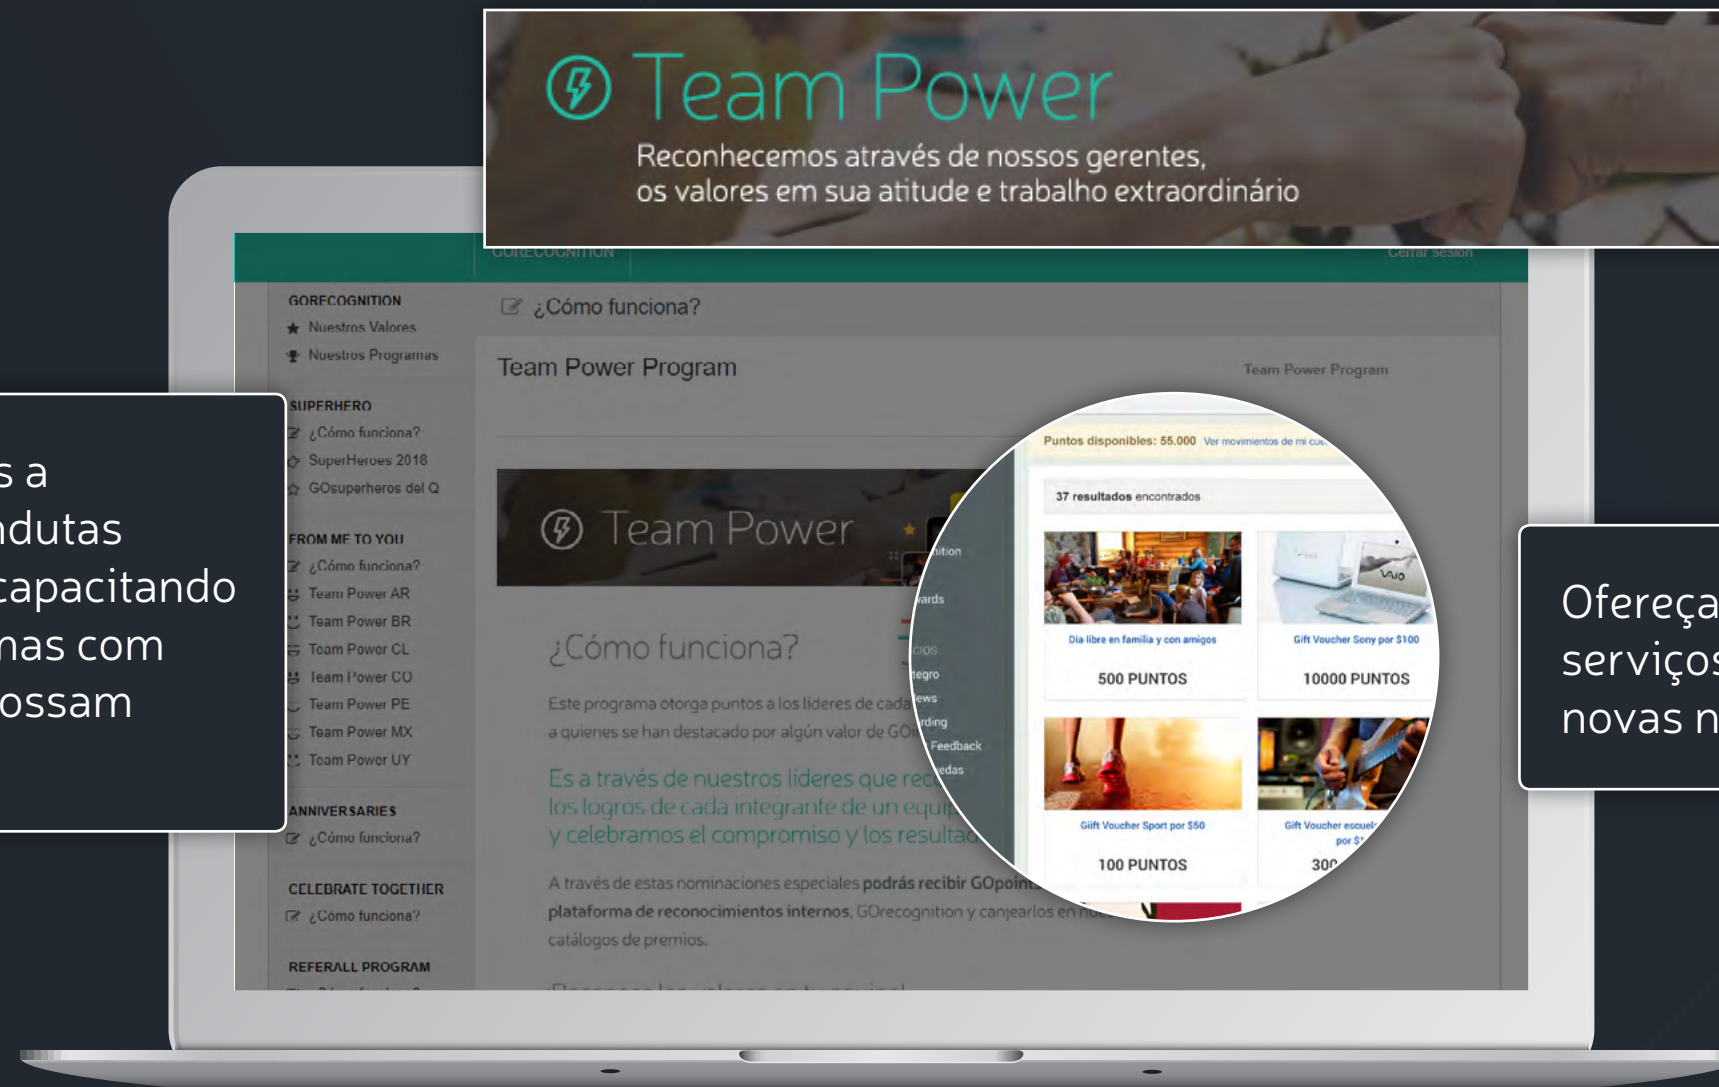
Team Power
Reconhecemos através de nossos gerentes, os valores em sua atitude e trabalho extraordinário

GORECOGNITION
Cerrar sesión

GORECOGNITION
Nuestros Valores
Nuestros Programas

SUPERHERO
¿Cómo funciona?
SuperHeroes 2018
GOsuperheros del Q

FROM ME TO YOU
¿Cómo funciona?
Team Power AR
Team Power BR
Team Power CL
Team Power CO
Team Power PE
Team Power MX
Team Power UY

ANNIVERSARIES
¿Cómo funciona?

CELEBRATE TOGETHER
¿Cómo funciona?

REFERALL PROGRAM

¿Cómo funciona?

Team Power Program
Team Power Program

Team Power

¿Cómo funciona?

Este programa otorga puntos a los líderes de cada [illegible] a quienes se han destacado por algún valor de GO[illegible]

Es a través de nuestros líderes que re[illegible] los logros de cada integrante de un equi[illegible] y celebramos el compromiso y los resulta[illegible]

A través de estas nominaciones especiales podrás recibir GOpoin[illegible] plataforma de reconocimientos internos, GOrecognition y canjearlos en nu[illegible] catálogos de premios.

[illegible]tition
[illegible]ards
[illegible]cios
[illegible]tegro
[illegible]ews
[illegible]rding
Feedback
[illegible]edas

Puntos disponibles: 55.000 Ver movimientos de mi cu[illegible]
37 resultados encontrados
Día libre en familia y con amigos
500 PUNTOS
Gift Voucher Sony por $100
10000 PUNTOS
Gift Voucher Sport por $50
100 PUNTOS
Gift Voucher escuel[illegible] por $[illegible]
30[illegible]

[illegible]s a
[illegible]ndutas
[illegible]capacitando
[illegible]nas com
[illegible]ossam

Ofereça
serviços
novas n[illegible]